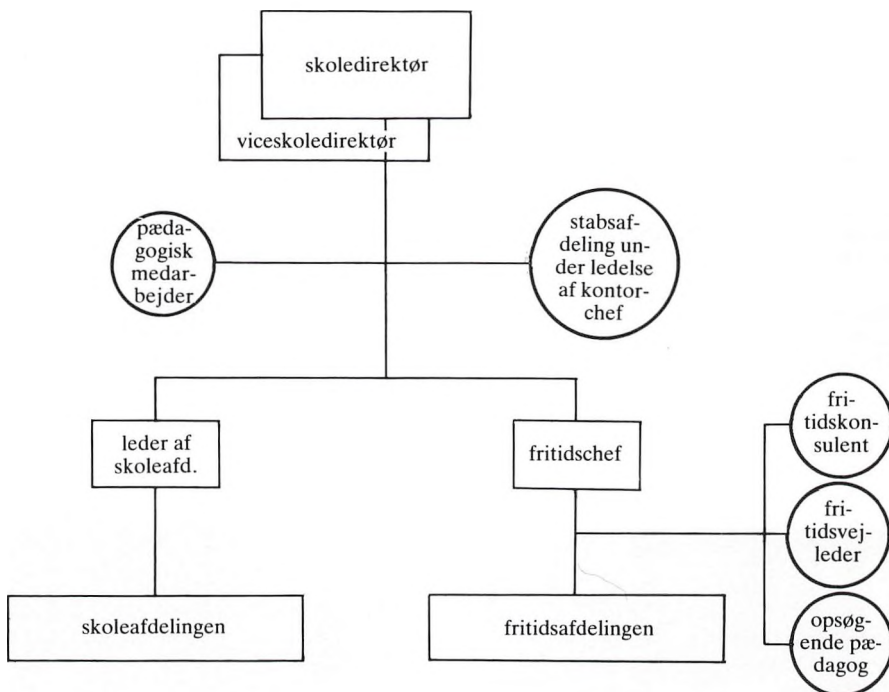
skoledirektør

viceskoledirektør

pædagogisk medarbejder

stabsafdeling under ledelse af kontorchef

leder af skoleafd.

fritidschef

fritidskonsulent

fritidsvejleder

opsøgende pædagog

skoleafdelingen

fritidsafdelingen